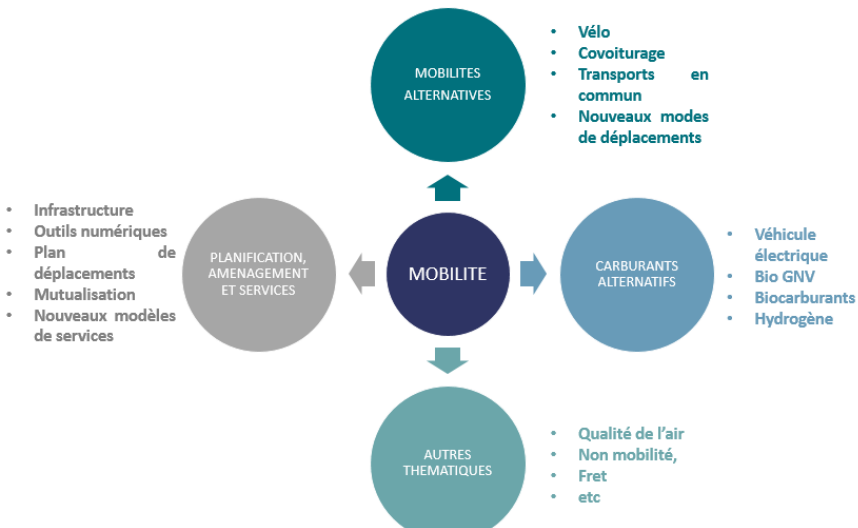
MOBILITES ALTERNATIVES

- Vélo
- Covoiturage
- Transports en commun
- Nouveaux modes de déplacements

- Infrastructure
- Outils numériques
- Plan de déplacements
- Mutualisation
- Nouveaux modèles de services

PLANIFICATION, AMENAGEMENT ET SERVICES

MOBILITE

CARBURANTS ALTERNATIFS

- Véhicule électrique
- Bio GNV
- Biocarburants
- Hydrogène

AUTRES THEMATIQUES

- Qualité de l'air
- Non mobilité,
- Fret
- etc